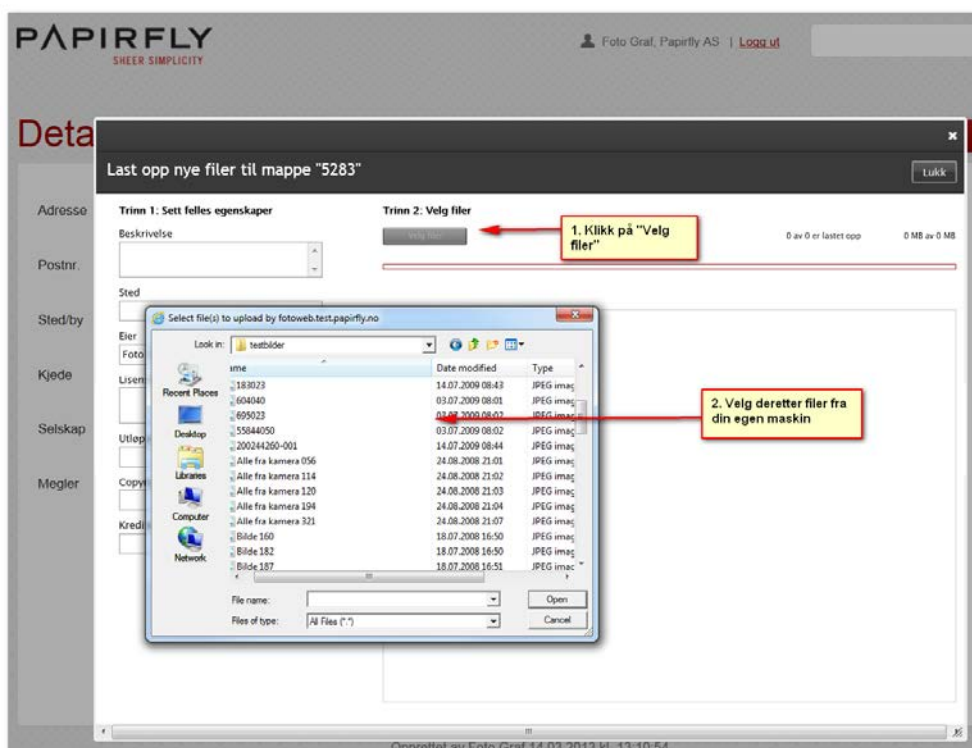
PAPIRFLY
SHEER SIMPLICITY

Foto Graf, Papirfly AS | Logg ut

Deta

Last opp nye filer til mappe "5283"

Lukk

Adresse

Postnr.

Sted/by

Kjede

Selskap

Megler

Trinn 1: Sett felles egenskaper

Beskrivelse

Sted

Eier

Foto

Lisens

Utløp

Copy

Kredi

Trinn 2: Velg filer

Velg filer

1. Klikk på "Velg filer"

0 av 0 er lastet opp

0 MB av 0 MB

Select file(s) to upload by fotoweb.test.papirfly.no

Look in: testbilder

Recent Places

Desktop

Libraries

Computer

Network

| ame | Date modified | Type |
|---|---|---|
| 183023 | 14.07.2009 08:43 | JPEG imag |
| 604040 | 03.07.2009 08:01 | JPEG imag |
| 695023 | 03.07.2009 08:02 | JPEG imag |
| 55844050 | 03.07.2009 08:02 | JPEG imag |
| 200244260-001 | 14.07.2009 08:44 | JPEG imag |
| Alle fra kamera 056 | 24.08.2008 21:01 | JPEG imag |
| Alle fra kamera 114 | 24.08.2008 21:02 | JPEG imag |
| Alle fra kamera 120 | 24.08.2008 21:03 | JPEG imag |
| Alle fra kamera 194 | 24.08.2008 21:04 | JPEG imag |
| Alle fra kamera 321 | 24.08.2008 21:07 | JPEG imag |
| Bilde 160 | 18.07.2008 16:50 | JPEG imag |
| Bilde 182 | 18.07.2008 16:50 | JPEG imag |
| Bilde 187 | 18.07.2008 16:51 | JPEG imag |

2. Velg deretter filer fra din egen maskin

File name:

Open

Files of type: All Files (*.*)

Cancel

Opprettet av Foto Graf 14.02.2012 kl. 12:10:54